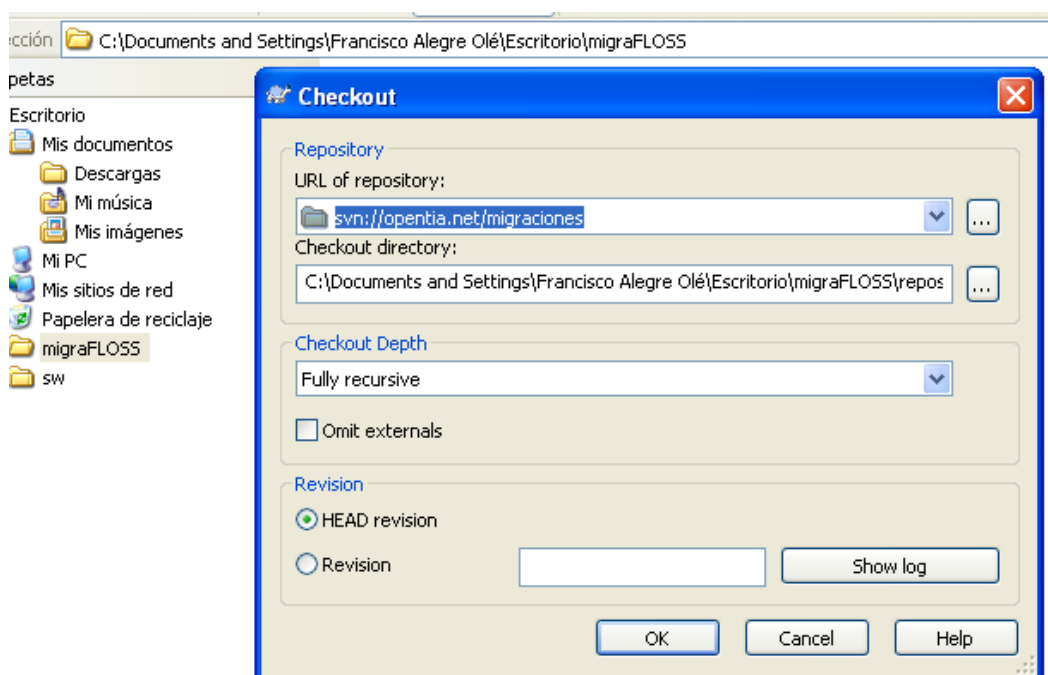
ección C:\Documents and Settings\Francisco Alegre Olé\Escritorio\migraFLOSS

petas

Escritorio
Mis documentos
Descargas
Mi música
Mis imágenes
Mi PC
Mis sitios de red
Papelera de reciclaje
migraFLOSS
sw

Checkout

Repository
URL of repository:
svn://opentia.net/migraciones
...
Checkout directory:
C:\Documents and Settings\Francisco Alegre Olé\Escritorio\migraFLOSS\repos
...

Checkout Depth
Fully recursive
Omit externals

Revision
HEAD revision
Revision
Show log

OK Cancel Help